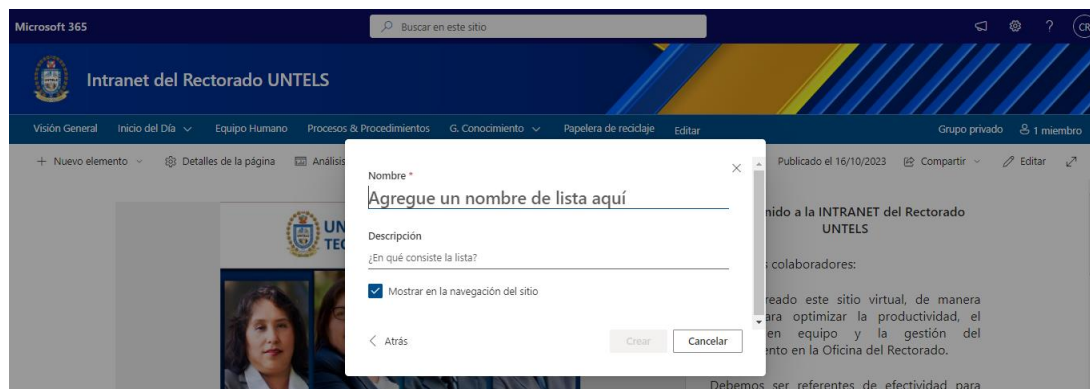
Microsoft 365
Buscar en este sitio
CR

Intranet del Rectorado UNTELS

Visión General   Inicio del Día   Equipo Humano   Procesos & Procedimientos   G. Conocimiento   Papelera de reciclaje   Editar
Grupo privado   1 miembro

+ Nuevo elemento   Detalles de la página   Análisis   Publicado el 16/10/2023   Compartir   Editar

UN
TEC

Nombre *
Agregue un nombre de lista aquí

Descripción
¿En qué consiste la lista?

Mostrar en la navegación del sitio

Atrás   Crear   Cancelar

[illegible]nido a la INTRANET del Rectorado UNTELS

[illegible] colaboradores:

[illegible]reado este sitio virtual, de manera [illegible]ara optimizar la productividad, el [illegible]en equipo y la gestión del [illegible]ento en la Oficina del Rectorado.

Debemos ser referentes de efectividad para